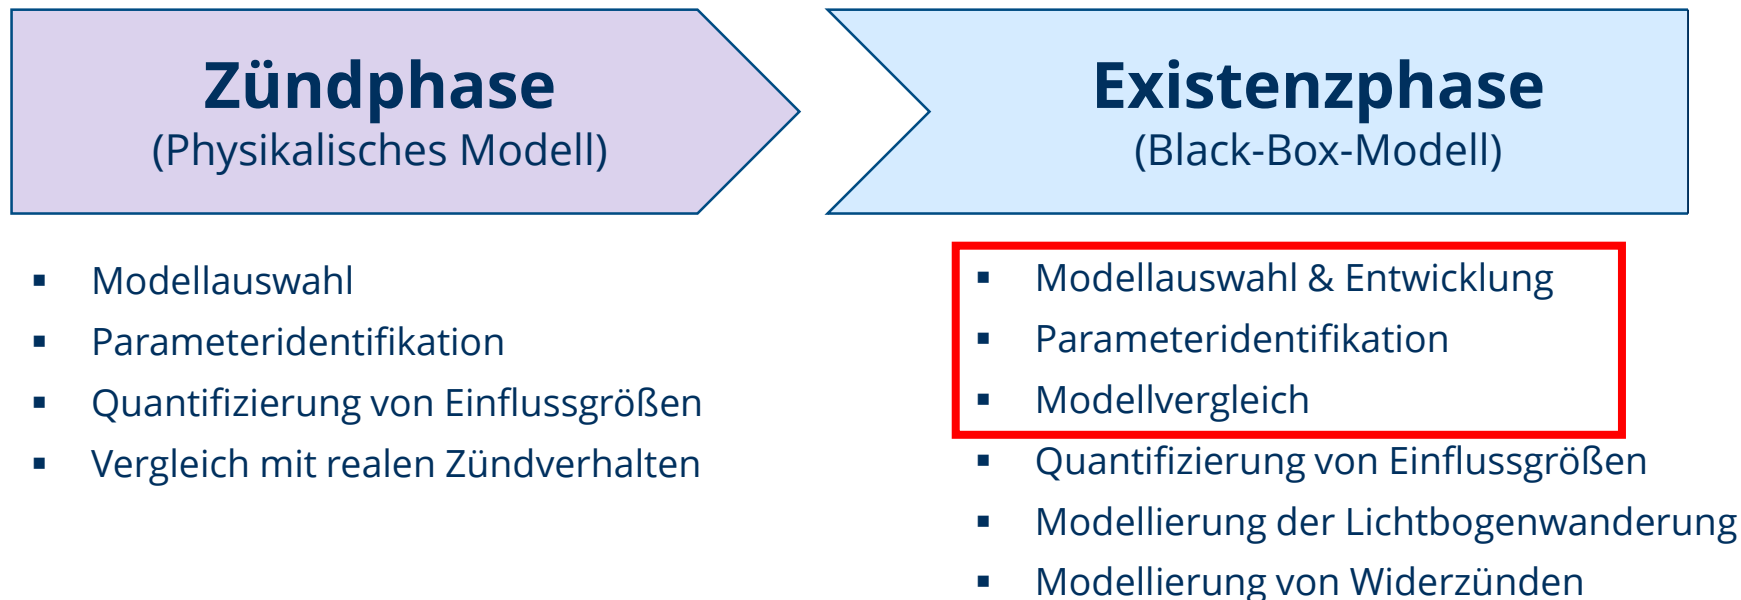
Zündphase
(Physikalisches Modell)

Existenzphase
(Black-Box-Modell)

▪ Modellauswahl
▪ Parameteridentifikation
▪ Quantifizierung von Einflussgrößen
▪ Vergleich mit realen Zündverhalten

▪ Modellauswahl & Entwicklung
▪ Parameteridentifikation
▪ Modellvergleich
▪ Quantifizierung von Einflussgrößen
▪ Modellierung der Lichtbogenwanderung
▪ Modellierung von Widerzünden